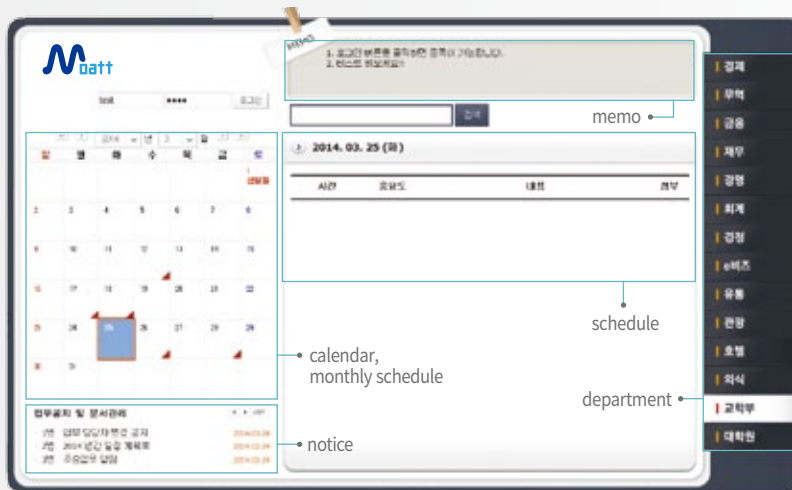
Matt

test ●●●● 로그인

MEMO
1. 로그인 부분을 클릭하면 등록이 가능합니다.
2. 리스트 뒤보기요!

검색

memo

2014. 03. 25 (화)

| 시간 | 중요도 | 내용 | 첨부 |
|---|---|---|---|

schedule

| 일 | 월 | 화 | 수 | 목 | 금 | 토 |
|---|---|---|---|---|---|---|
| | | | | | | 1 삼일절 |
| 2 | 3 | 4 | 5 | 6 | 7 | 8 |
| 9 | 10 | 11 | 12 | 13 | 14 | 15 |
| 16 | 17 | 18 | 19 | 20 | 21 | 22 |
| 23 | 24 | 25 | 26 | 27 | 28 | 29 |
| 30 | 31 | | | | | |

calendar, monthly schedule

업무공지 및 문서관리
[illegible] 2014.03.24
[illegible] 2014 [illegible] 계획표 2014.03.24
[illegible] 2014.03.24

notice

경제
무역
금융
재무
경영
회계
경정
e비즈
유통
관광
호텔
외식
교학부
대학원

department